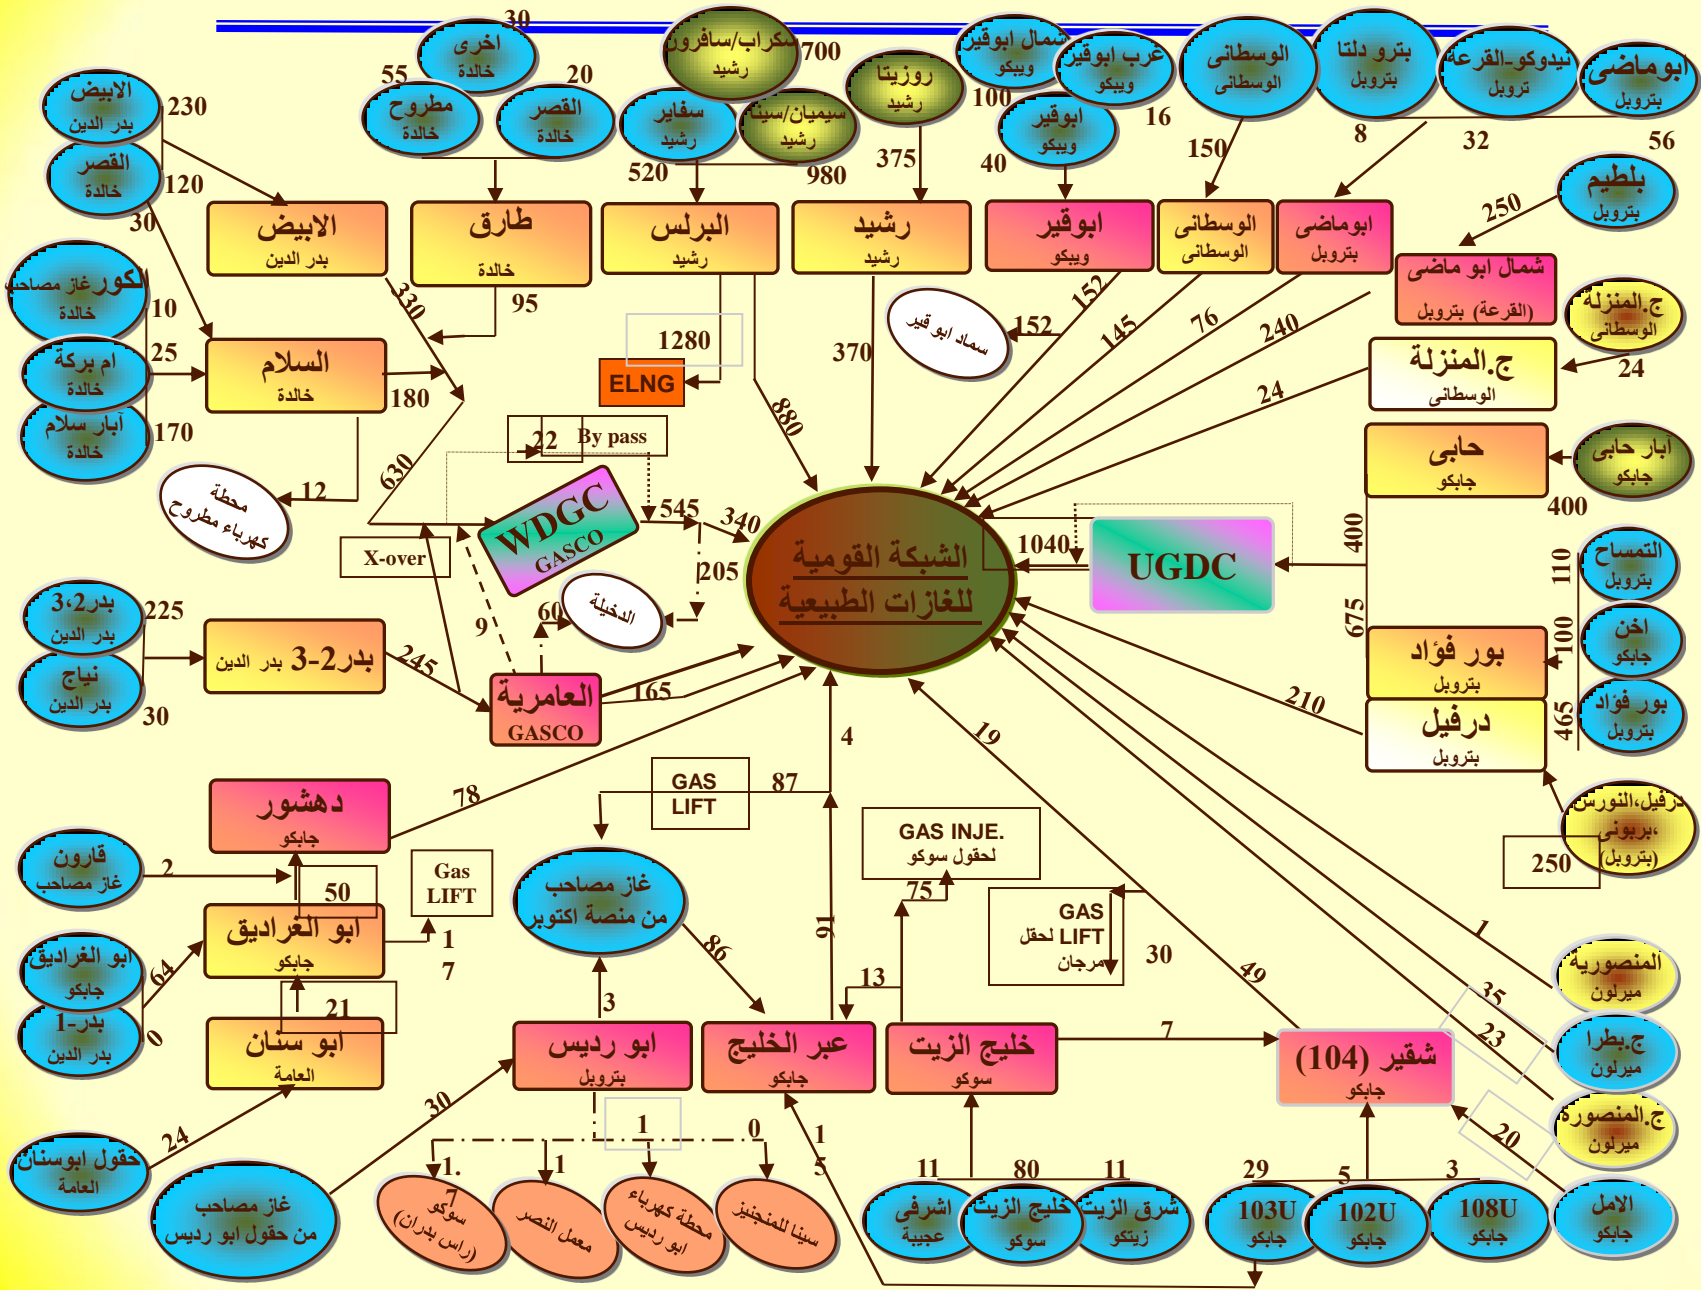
الشبكة القومية للغازات الطبيعية

UGDC

WDGC GASCO

الابيض بدر الدين 230
القصر خالدة 120
الابيض بدر الدين
30
الكور غاز مصاحب خالدة 10
ام بركة خالدة 25
آبار سلام خالدة 170
السلام خالدة 180
330
630
12
محطة كهرباء مطروح
X-over
أخرى خالدة 30
مطروح خالدة 55
القصر خالدة 20
طارق خالدة 95
سفاير رشيد 520
سكراب/سافرون رشيد 700
سيميان/سينا رشيد 980
البرلس رشيد
1280
ELNG
880
روزيتا رشيد 375
رشيد رشيد 370
شمال ابوقير ويبكو 100
غرب ابوقير ويبكو 16
ابوقير ويبكو 40
ابوقير ويبكو
152
سماد ابو قير
الوسطانى الوسطانى 150
الوسطانى الوسطانى 145
بترو دلتا بتروبل 8
نيدوكو-القرعة تروبل 32
ابوماضى بتروبل 56
ابوماضى بتروبل
76
240
بلطيم بتروبل 250
شمال ابو ماضى بتروبل (القرعة)
ج.المنزلة الوسطانى 24
ج.المنزلة الوسطانى
24
22 By pass
545
340
205
1040
الدخيلة 60
حابى جابكو
آبار حابى جابكو 400
400
675
التمساح بتروبل 110
اخن جابكو 100
بور فؤاد بتروبل 465
بور فؤاد بتروبل
درفيل بتروبل
210
درفيل،النورس، بربونى، (بتروبل) 250
بدر3،2 بدر الدين 225
نياج بدر الدين 30
بدر2-3 بدر الدين
245
9
العامرية GASCO
165
دهشور جابكو 78
قارون غاز مصاحب 2
50
Gas LIFT
ابو الغراديق جابكو
1
7
ابو الغراديق جابكو 64
بدر-1 بدر الدين 0
21
ابو سنان العامة
حقول ابوسنان العامة 24
GAS LIFT 87
4
غاز مصاحب من منصة اكتوبر
86
3
91
ابو رديس بتروبل
30
غاز مصاحب من حقول ابو رديس
1
0
1.
1
سوكو (راس بدران) 7
معمل النصر
محطة كهرباء ابو رديس
سينا للمنجنيز
عبر الخليج جابكو
1
5
13
75
GAS INJE. لحقول سوكو
GAS LIFT لحقل مرجان
30
خليج الزيت سوكو
7
11
80
11
اشرفى عجيبة
خليج الزيت سوكو
شرق الزيت زيتكو
19
49
شقير (104) جابكو
29
5
3
103U جابكو
102U جابكو
108U جابكو
1
35
23
20
المنصورية ميرلون
ج.بطرا ميرلون
ج.المنصورة ميرلون
الامل جابكو